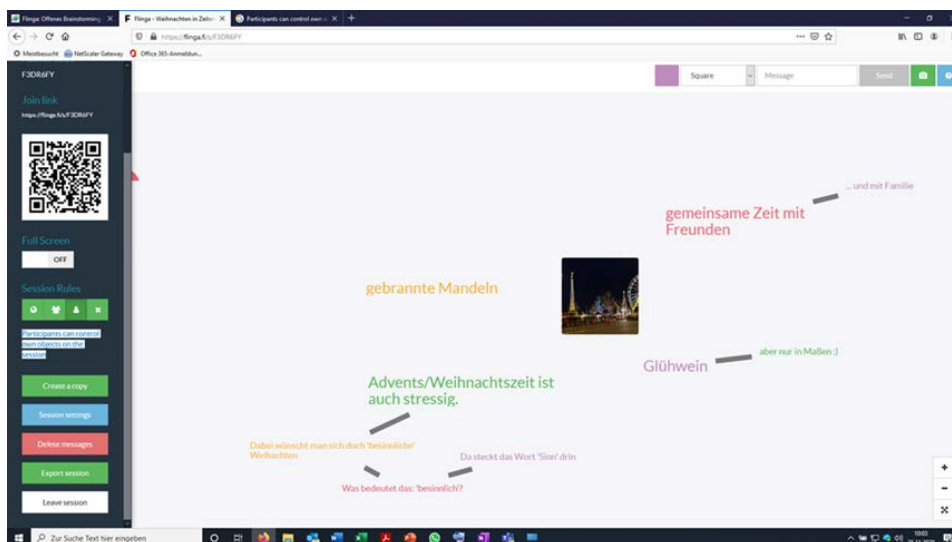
Flinga: Offenes Brainstorming ×
Flinga - Weihnachten in Zeiten ×
Participants can control own ×
+

https://flinga.fi/s/F3DR6FY

Meistbesucht
NetScaler Gateway
Office 365-Anmeldun...

F3DR6FY

Join link
https://flinga.fi/s/F3DR6FY

Full Screen
OFF

Session Rules

Participants can control own objects on the session

Create a copy
Session settings
Delete messages
Export session
Leave session

Square
Message
Send

... und mit Familie

gemeinsame Zeit mit Freunden

gebrannte Mandeln

Glühwein

aber nur in Maßen :)

Advents/Weihnachtszeit ist auch stressig.

Dabei wünscht man sich doch 'besinnliche' Weihnachten

Da steckt das Wort 'Sinn' drin

Was bedeutet das: 'besinnlich'?

Zur Suche Text hier eingeben